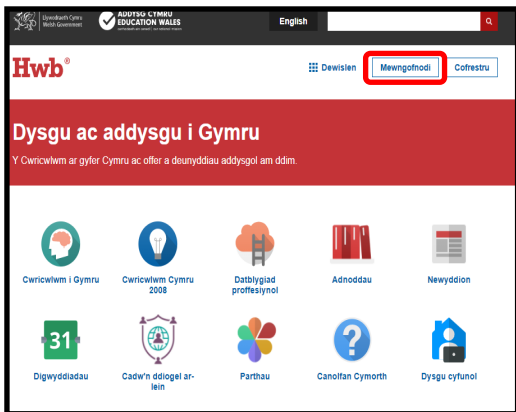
Llywodraeth Cymru Welsh Government

ADDYSG CYMRU EDUCATION WALES

English

Hwb®

Dewislen

Mewngofnodi

Cofrestru

Dysgu ac addysgu i Gymru

Y Cwricwlwm ar gyfer Cymru ac offer a deunyddiau addysgol am ddim.

Cwricwlwm i Gymru

Cwricwlwm Cymru 2008

Datblygiad proffesiynol

Adnoddau

Newyddion

31

Digwyddiadau

Cadw'n ddiogel ar-lein

Parthau

Canolfan Cymorth

Dysgu cyfunol